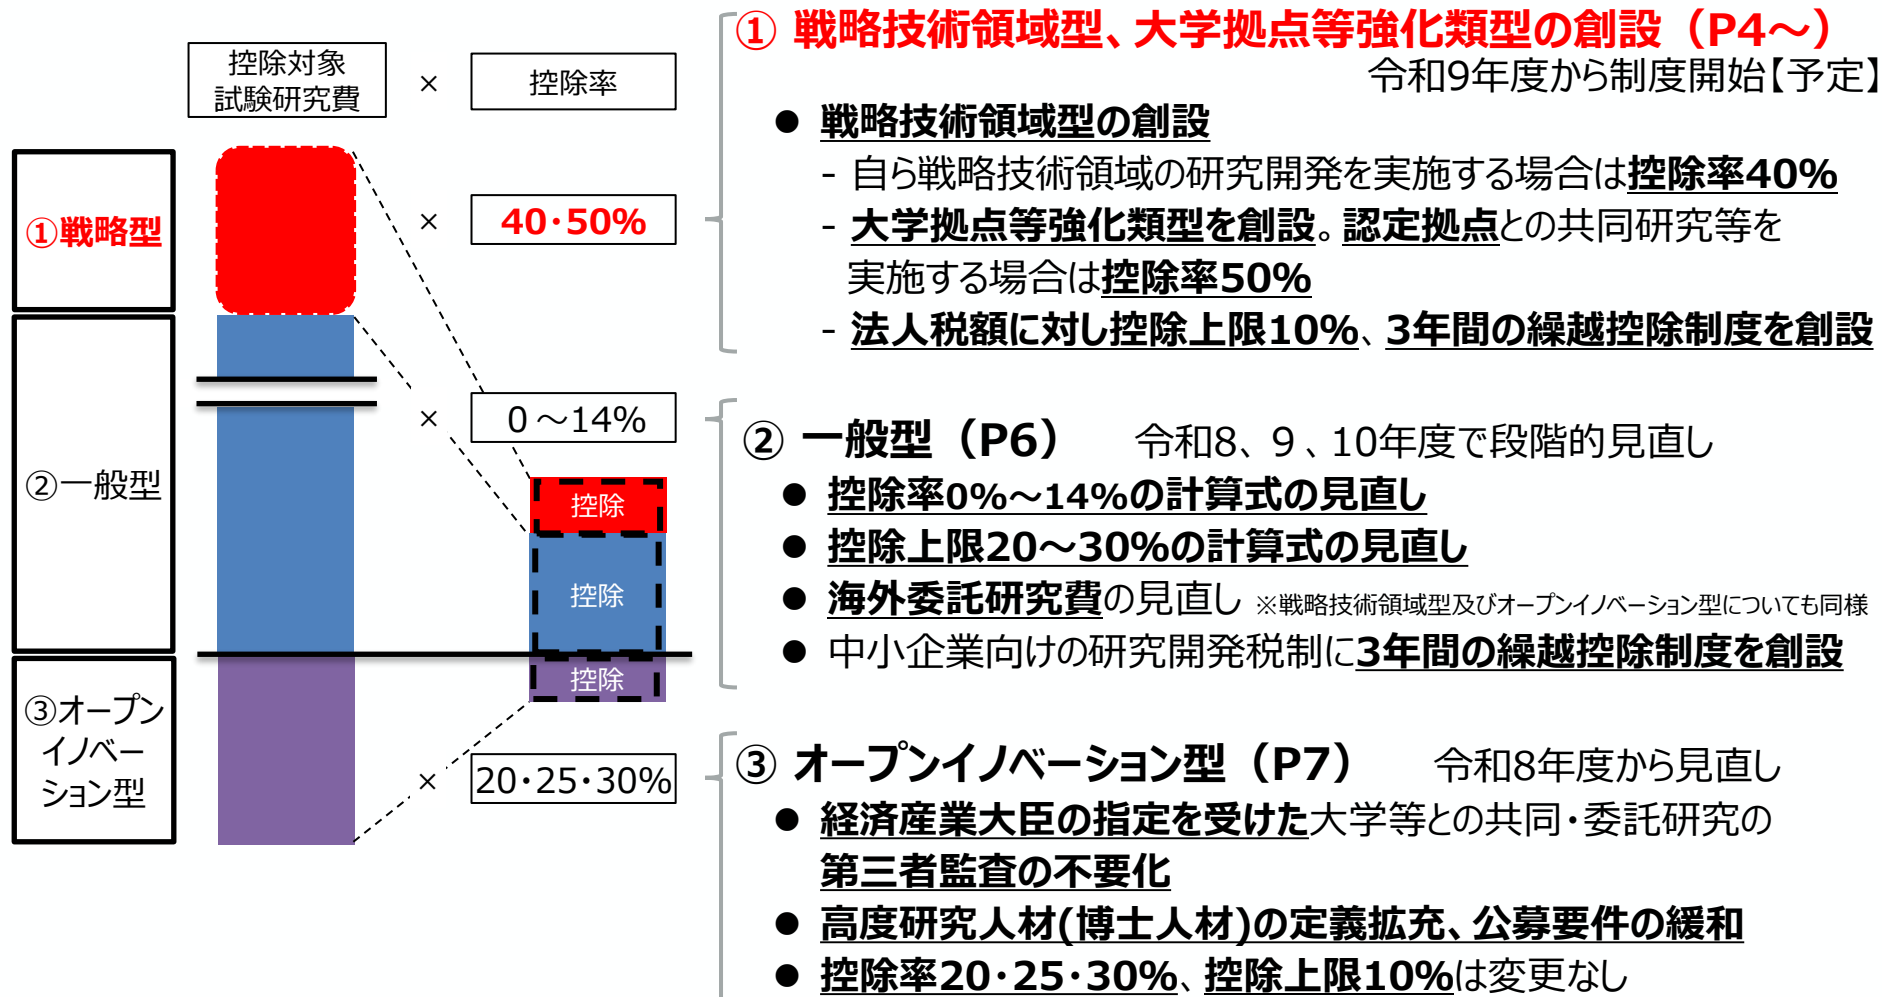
控除対象試験研究費

×

控除率

①戦略型

×

40・50%

②一般型

×

0～14%

控除

控除

控除

③オープンイノベーション型

×

20・25・30%

① 戦略技術領域型、大学拠点等強化類型の創設（P4～）
令和9年度から制度開始【予定】

● 戦略技術領域型の創設
- 自ら戦略技術領域の研究開発を実施する場合は控除率40%
- 大学拠点等強化類型を創設。認定拠点との共同研究等を実施する場合は控除率50%
- 法人税額に対し控除上限10%、3年間の繰越控除制度を創設

② 一般型（P6） 令和8、9、10年度で段階的見直し
● 控除率0%～14%の計算式の見直し
● 控除上限20～30%の計算式の見直し
● 海外委託研究費の見直し ※戦略技術領域型及びオープンイノベーション型についても同様
● 中小企業向けの研究開発税制に3年間の繰越控除制度を創設

③ オープンイノベーション型（P7） 令和8年度から見直し
● 経済産業大臣の指定を受けた大学等との共同・委託研究の第三者監査の不要化
● 高度研究人材(博士人材)の定義拡充、公募要件の緩和
● 控除率20・25・30%、控除上限10%は変更なし